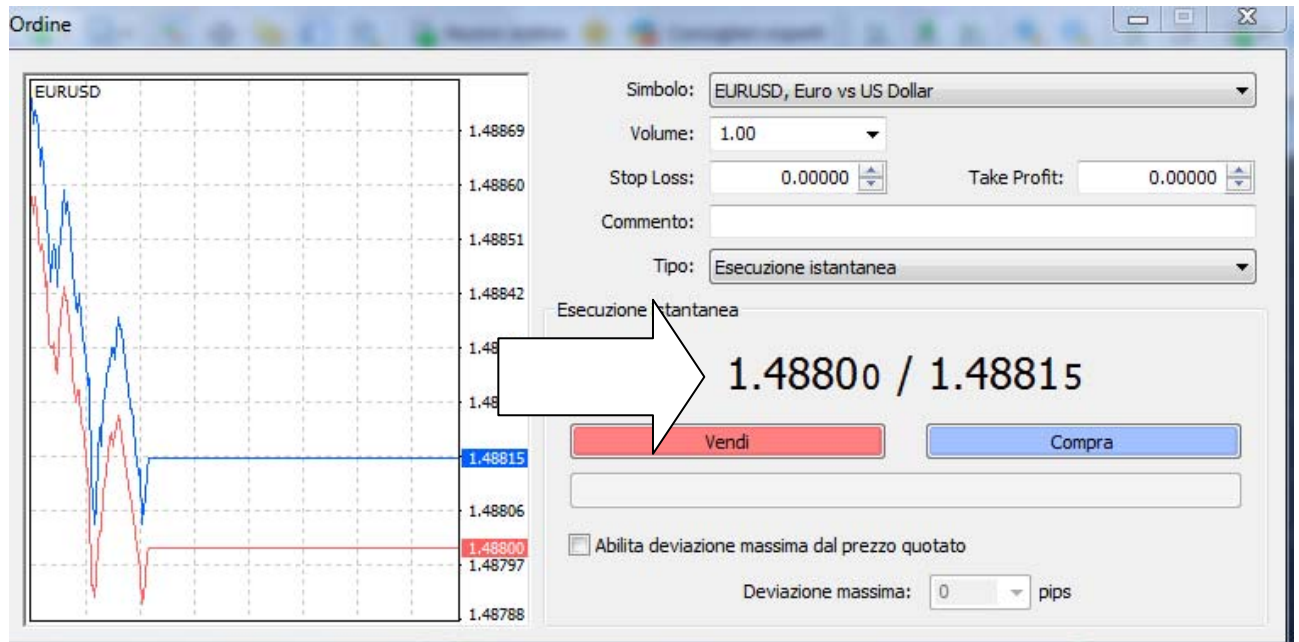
Ordine

EURUSD

1.48869
1.48860
1.48851
1.48842
1.48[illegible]
1.48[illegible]
1.48815
1.48806
1.48800
1.48797
1.48788

Simbolo: EURUSD, Euro vs US Dollar

Volume: 1.00

Stop Loss: 0.00000 Take Profit: 0.00000

Commento:

Tipo: Esecuzione istantanea

Esecuzione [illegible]stantanea

1.48800 / 1.48815

Vendi Compra

Abilita deviazione massima dal prezzo quotato

Deviazione massima: 0 pips